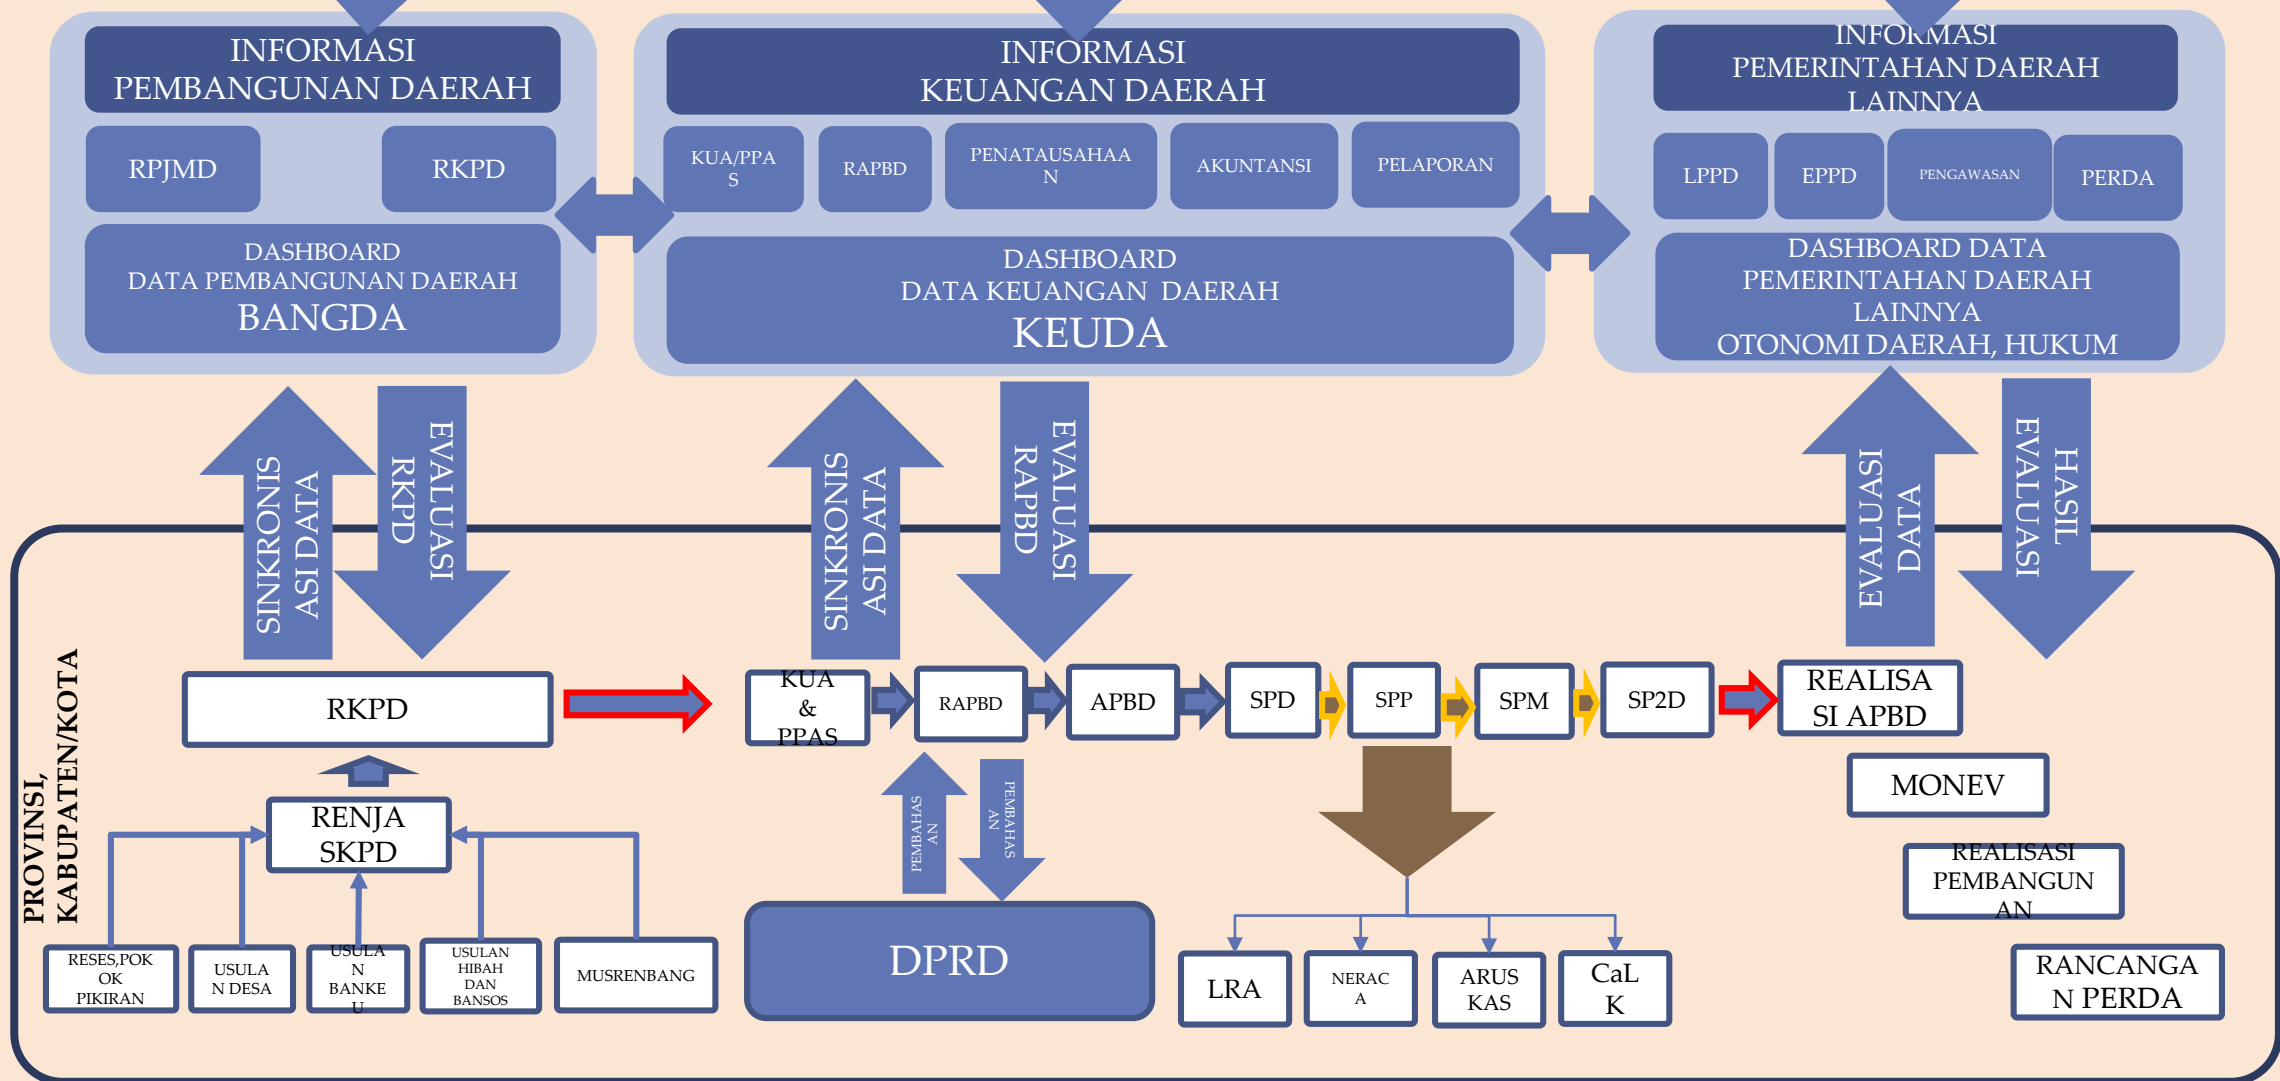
INFORMASI PEMBANGUNAN DAERAH

RPJMD

RKPD

DASHBOARD DATA PEMBANGUNAN DAERAH BANGDA

INFORMASI KEUANGAN DAERAH

KUA/PPAS

RAPBD

PENATAUSAHAAN

AKUNTANSI

PELAPORAN

DASHBOARD DATA KEUANGAN DAERAH KEUDA

INFORMASI PEMERINTAHAN DAERAH LAINNYA

LPPD

EPPD

PENGAWASAN

PERDA

DASHBOARD DATA PEMERINTAHAN DAERAH LAINNYA OTONOMI DAERAH, HUKUM

SINKRONISASI DATA

EVALUASI RKPD

SINKRONISASI DATA

EVALUASI RAPBD

EVALUASI DATA

HASIL EVALUASI

PROVINSI, KABUPATEN/KOTA

RKPD

KUA & PPAS

RAPBD

APBD

SPD

SPP

SPM

SP2D

REALISASI APBD

MONEV

REALISASI PEMBANGUNAN

RANCANGAN PERDA

RENJA SKPD

RESES,POKOK PIKIRAN

USULAN DESA

USULAN BANKEU

USULAN HIBAH DAN BANSOS

MUSRENBANG

PEMBAHASAN

PEMBAHASAN

DPRD

LRA

NERACA

ARUS KAS

CaLK